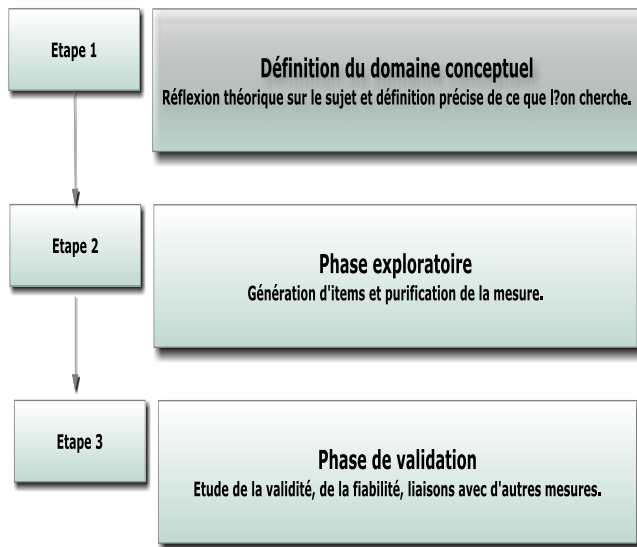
Etape 1

Définition du domaine conceptuel

Réflexion théorique sur le sujet et définition précise de ce que l?on cherche.

Etape 2

Phase exploratoire

Génération d'items et purification de la mesure.

Etape 3

Phase de validation

Etude de la validité, de la fiabilité, liaisons avec d'autres mesures.